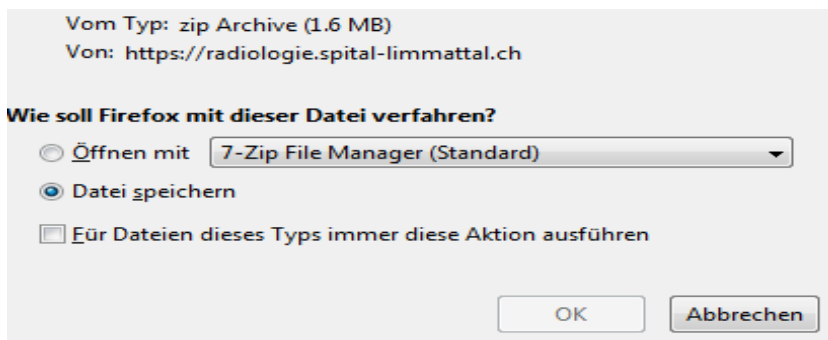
Vom Typ: zip Archive (1.6 MB)
Von: https://radiologie.spital-limmattal.ch

Wie soll Firefox mit dieser Datei verfahren?

Öffnen mit 7-Zip File Manager (Standard)

Datei speichern

Für Dateien dieses Typs immer diese Aktion ausführen

OK Abbrechen